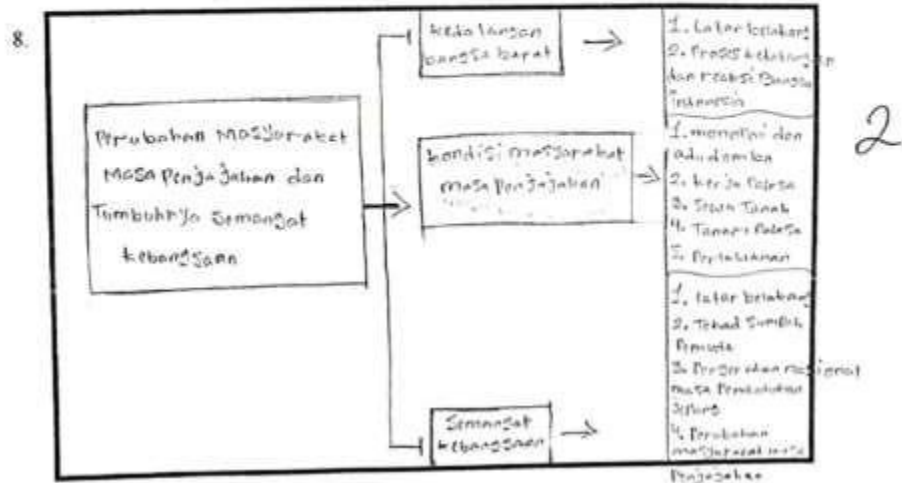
8.

Perubahan Masyarakat masa Penjajahan dan Tumbuhnya Semangat kebangsaan

kedatangan bangsa barat

1. Latar belakang
2. Proses kedatangan dan reaksi Bangsa Indonesia

kondisi masyarakat masa Penjajahan

1. monopoli dan adu domba
2. kerja Paksa
3. Sewa Tanah
4. Tanam Paksa
5. Perlawanan

Semangat kebangsaan

1. Latar belakang
2. Tokoh Sumpah Pemuda
3. Pergerakan nasional masa Pendudukan Jepang
4. Perubahan masyarakat masa Penjajahan

2